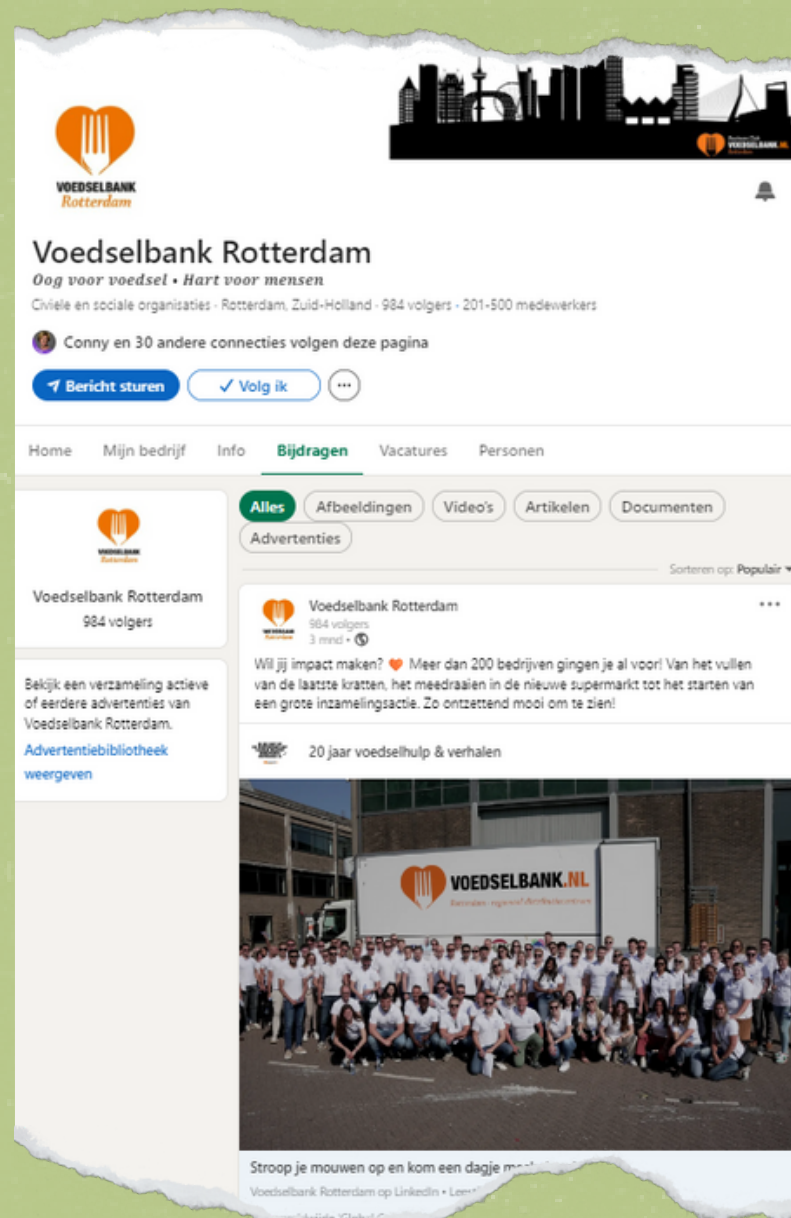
VOEDSELBANK
Rotterdam

Business Club VOEDSELBANK.NL Rotterdam

Voedselbank Rotterdam
Oog voor voedsel • Hart voor mensen
Civiele en sociale organisaties · Rotterdam, Zuid-Holland · 984 volgers · 201-500 medewerkers

Conny en 30 andere connecties volgen deze pagina

Bericht sturen
✓ Volg ik
···

Home
Mijn bedrijf
Info
Bijdragen
Vacatures
Personen

Voedselbank Rotterdam
984 volgers

Bekijk een verzameling actieve of eerdere advertenties van Voedselbank Rotterdam.
Advertentiebibliotheek weergeven

Alles
Afbeeldingen
Video's
Artikelen
Documenten
Advertenties

Sorteren op: Populair

Voedselbank Rotterdam
984 volgers
3 mnd •

Wil jij impact maken? Meer dan 200 bedrijven gingen je al voor! Van het vullen van de laatste kratten, het meedraaien in de nieuwe supermarkt tot het starten van een grote inzamelingsactie. Zo ontzettend mooi om te zien!

20 jaar voedselhulp & verhalen

VOEDSELBANK.NL

Stroop je mouwen op en kom een dagje m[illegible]
Voedselbank Rotterdam op LinkedIn • Lee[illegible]